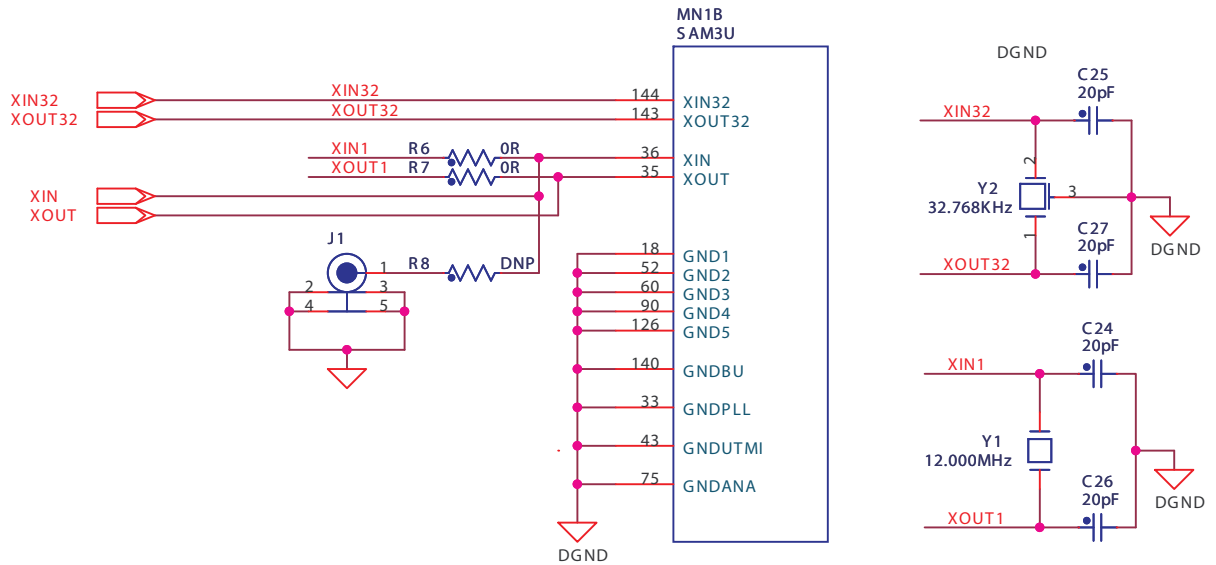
MN1B
SAM3U

XIN32
XOUT32
XIN32
XOUT32
144
143
XIN32
XOUT32

XIN1
XOUT1
R6
R7
0R
0R
36
35
XIN
XOUT
XIN
XOUT

J1
1
2
3
4
5
R8
DNP

18
52
60
90
126
GND1
GND2
GND3
GND4
GND5
140
GNDBU
33
GNDPLL
43
GNDUTMI
75
GNDANA
DGND

DGND
C25
20pF
XIN32
2
Y2
32.768KHz
3
1
C27
20pF
DGND
XOUT32

C24
20pF
XIN1
Y1
12.000MHz
C26
20pF
DGND
XOUT1